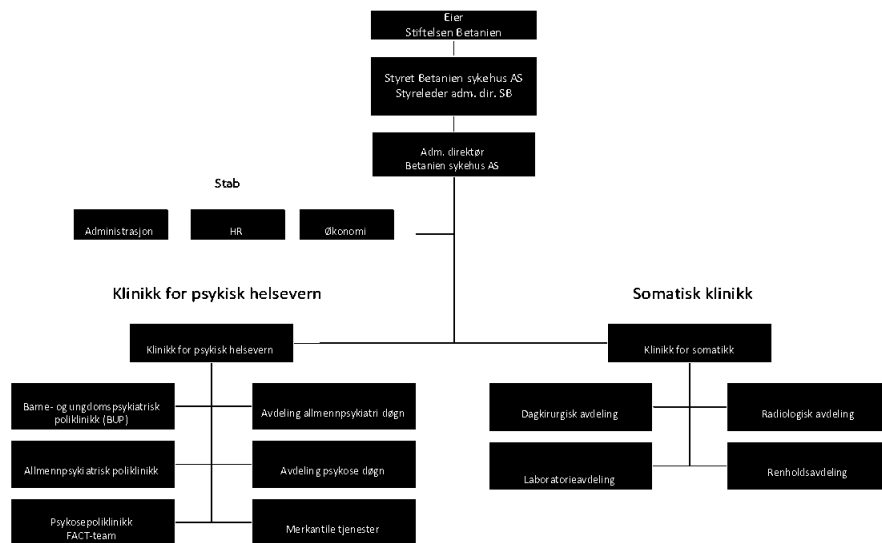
Eier
Stiftelsen Betanien

Styret Betanien sykehus AS
Styreleder adm. dir. SB

Adm. direktør
Betanien sykehus AS

Stab

Administrasjon

HR

Økonomi

Klinikk for psykisk helsevern

Somatisk klinikk

Klinikk for psykisk helsevern

Klinikk for somatikk

Barne- og ungdomspsykiatrisk poliklinikk (BUP)

Avdeling allmennpsykiatri døgn

Allmennpsykiatrisk poliklinikk

Avdeling psykose døgn

Psykosepoliklinikk
FACT-team

Merkantile tjenester

Dagkirurgisk avdeling

Radiologisk avdeling

Laboratorieavdeling

Renholdsavdeling